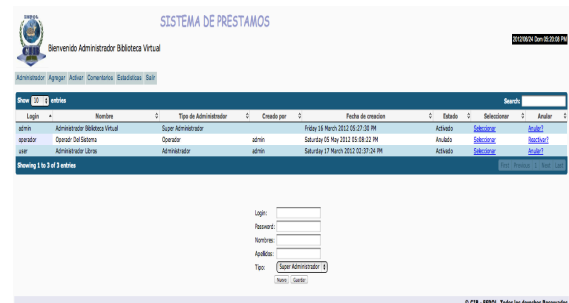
SISTEMA DE PRESTAMOS

Bienvenido Administrador Biblioteca Virtual

2012/06/24 Dom 08:20:08 PM

Administrador Agregar Activar Comentarios Estadisticas Salir

Show 10 entries

Search:

| Login | Nombre | Tipo de Administrador | Creado por | Fecha de creacion | Estado | Seleccionar | Anular |
|---|---|---|---|---|---|---|---|
| admin | Administrador Biblioteca Virtual | Super Administrador | | Friday 16 March 2012 05:27:30 PM | Activado | Seleccionar | Anular? |
| operador | Operador Del Sistema | Operador | admin | Saturday 05 May 2012 05:08:22 PM | Anulado | Seleccionar | Reactivar? |
| user | Administrador Libros | Administrador | admin | Saturday 17 March 2012 02:37:24 PM | Activado | Seleccionar | Anular? |

Showing 1 to 3 of 3 entries

First Previous 1 Next Last

Login:
Password:
Nombres:
Apellidos:
Tipo: Super Administrador
Nuevo Guardar

© CIB - ESPOL Todos los derechos Reservados